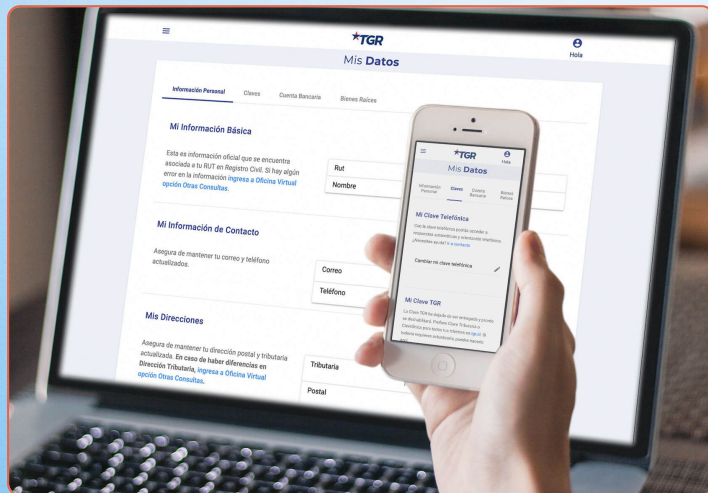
TGR

Hola

Mis Datos

Información Personal
Claves
Cuenta Bancaria
Bienes Raíces

Mi Información Básica

Esta es información oficial que se encuentra asociada a tu RUT en Registro Civil. Si hay algún error en la información ingresa a Oficina Virtual opción Otras Consultas.

Rut
Nombre

Mi Información de Contacto

Asegura de mantener tu correo y teléfono actualizados.

Correo
Teléfono

Mis Direcciones

Asegura de mantener tu dirección postal y tributaria actualizada. En caso de haber diferencias en Dirección Tributaria, ingresa a Oficina Virtual opción Otras Consultas.

Tributaria
Postal

TGR
Hola
Mis Datos
Información Personal
Claves
Cuenta Bancaria
Bienes Raíces

Mi Clave Telefónica
Con tu clave telefónica podrás acceder a respuestas automáticas y atención telefónica. ¿Necesitas ayuda? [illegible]
Cambiar mi clave telefónica

Mi Clave TGR
La Clave TGR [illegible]